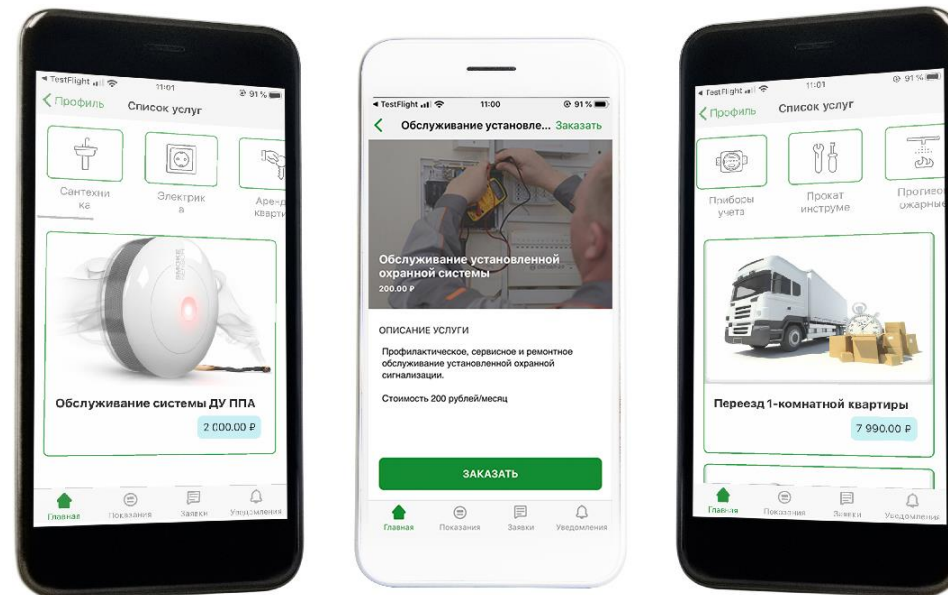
◂ TestFlight 11:01 91 %
< Профиль Список услуг
Сантехника
Электрика
Аренда квартир
Обслуживание системы ДУ ППА
2 000.00 ₽
Главная Показания Заявки Уведомления

◂ TestFlight 11:00 91 %
< Обслуживание установле... Заказать
Обслуживание установленной охранной системы
200.00 ₽
ОПИСАНИЕ УСЛУГИ
Профилактическое, сервисное и ремонтное обслуживание установленной охранной сигнализации.
Стоимость 200 рублей/месяц
ЗАКАЗАТЬ
Главная Показания Заявки Уведомления

◂ TestFlight 11:01 91 %
< Профиль Список услуг
Приборы учета
Прокат инструме
Противопожарные
Переезд 1-комнатной квартиры
7 990.00 ₽
Главная Показания Заявки Уведомления